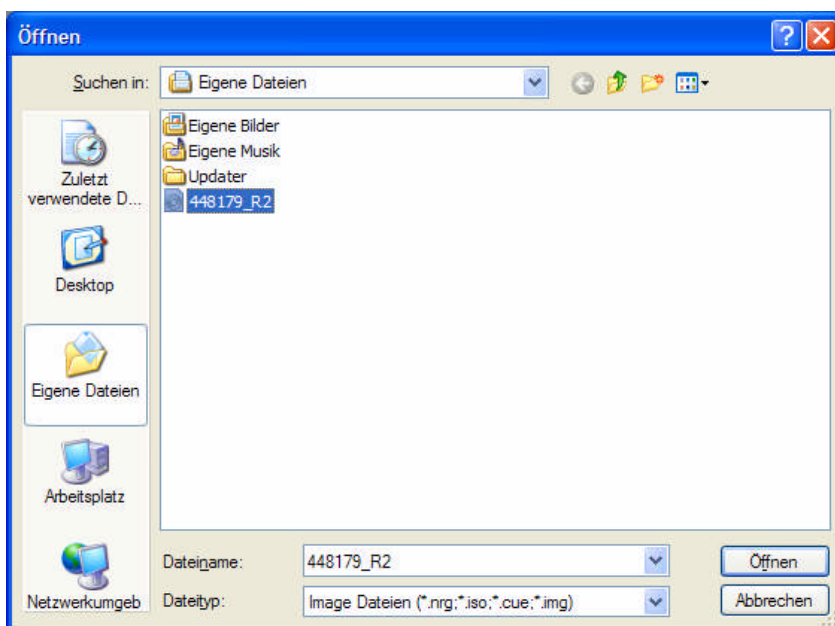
Öffnen

Suchen in: Eigene Dateien

Zuletzt verwendete D...

Desktop

Eigene Dateien

Arbeitsplatz

Netzwerkumgeb

Eigene Bilder
Eigene Musik
Updater
448179_R2

Dateiname: 448179_R2

Dateityp: Image Dateien (*.nrg;*.iso;*.cue;*.img)

Öffnen

Abbrechen